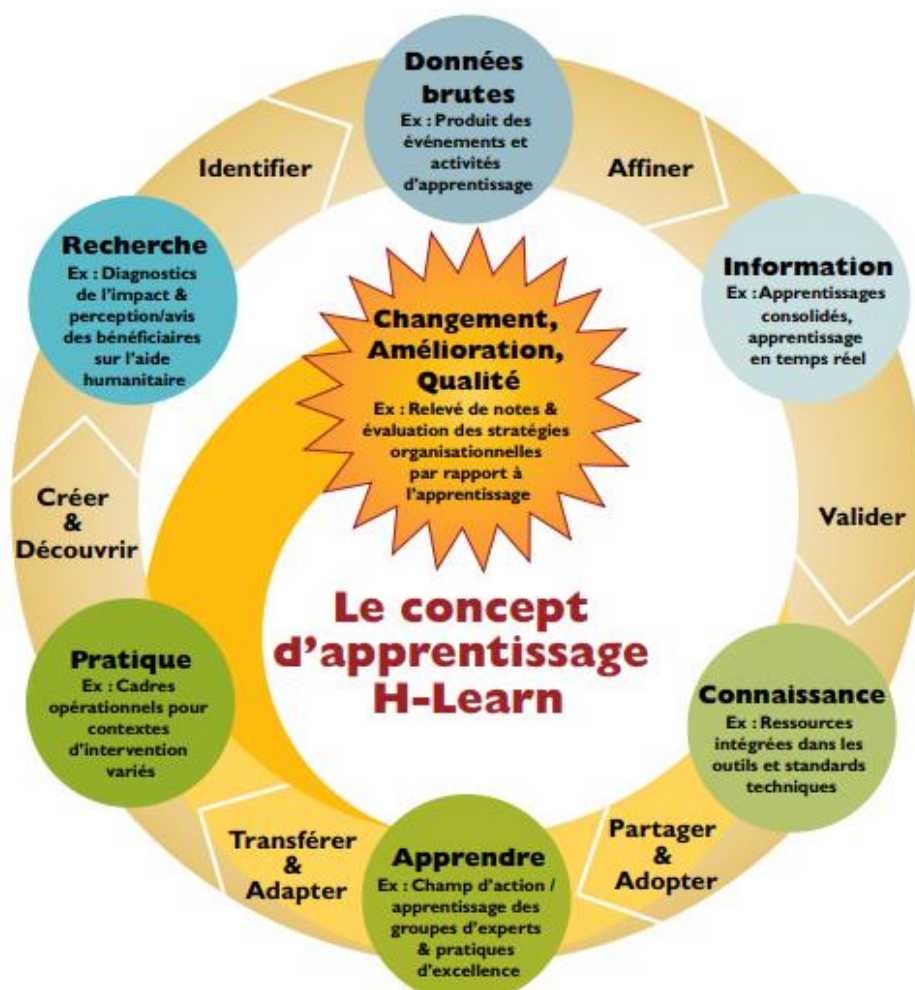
Données brutes
Ex : Produit des événements et activités d'apprentissage

Affiner

Information
Ex : Apprentissages consolidés, apprentissage en temps réel

Valider

Connaissance
Ex : Ressources intégrées dans les outils et standards techniques

Partager & Adopter

Apprendre
Ex : Champ d'action / apprentissage des groupes d'experts & pratiques d'excellence

Transférer & Adapter

Pratique
Ex : Cadres opérationnels pour contextes d'intervention variés

Créer & Découvrir

Recherche
Ex : Diagnostics de l'impact & perception/avis des bénéficiaires sur l'aide humanitaire

Identifier

Changement, Amélioration, Qualité
Ex : Relevé de notes & évaluation des stratégies organisationnelles par rapport à l'apprentissage

Le concept d'apprentissage H-Learn